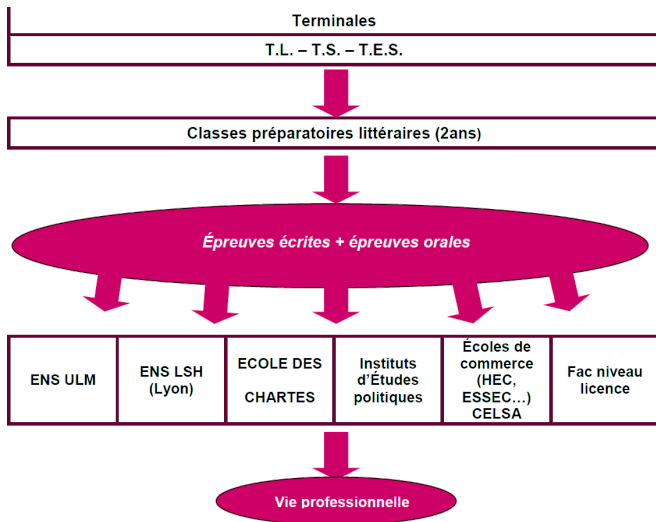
Terminales

T.L. – T.S. – T.E.S.

Classes préparatoires littéraires (2ans)

Épreuves écrites + épreuves orales

| ENS ULM | ENS LSH (Lyon) | ECOLE DES CHARTES | Instituts d'Études politiques | Écoles de commerce (HEC, ESSEC…) CELSA | Fac niveau licence |
|---|---|---|---|---|---|

Vie professionnelle